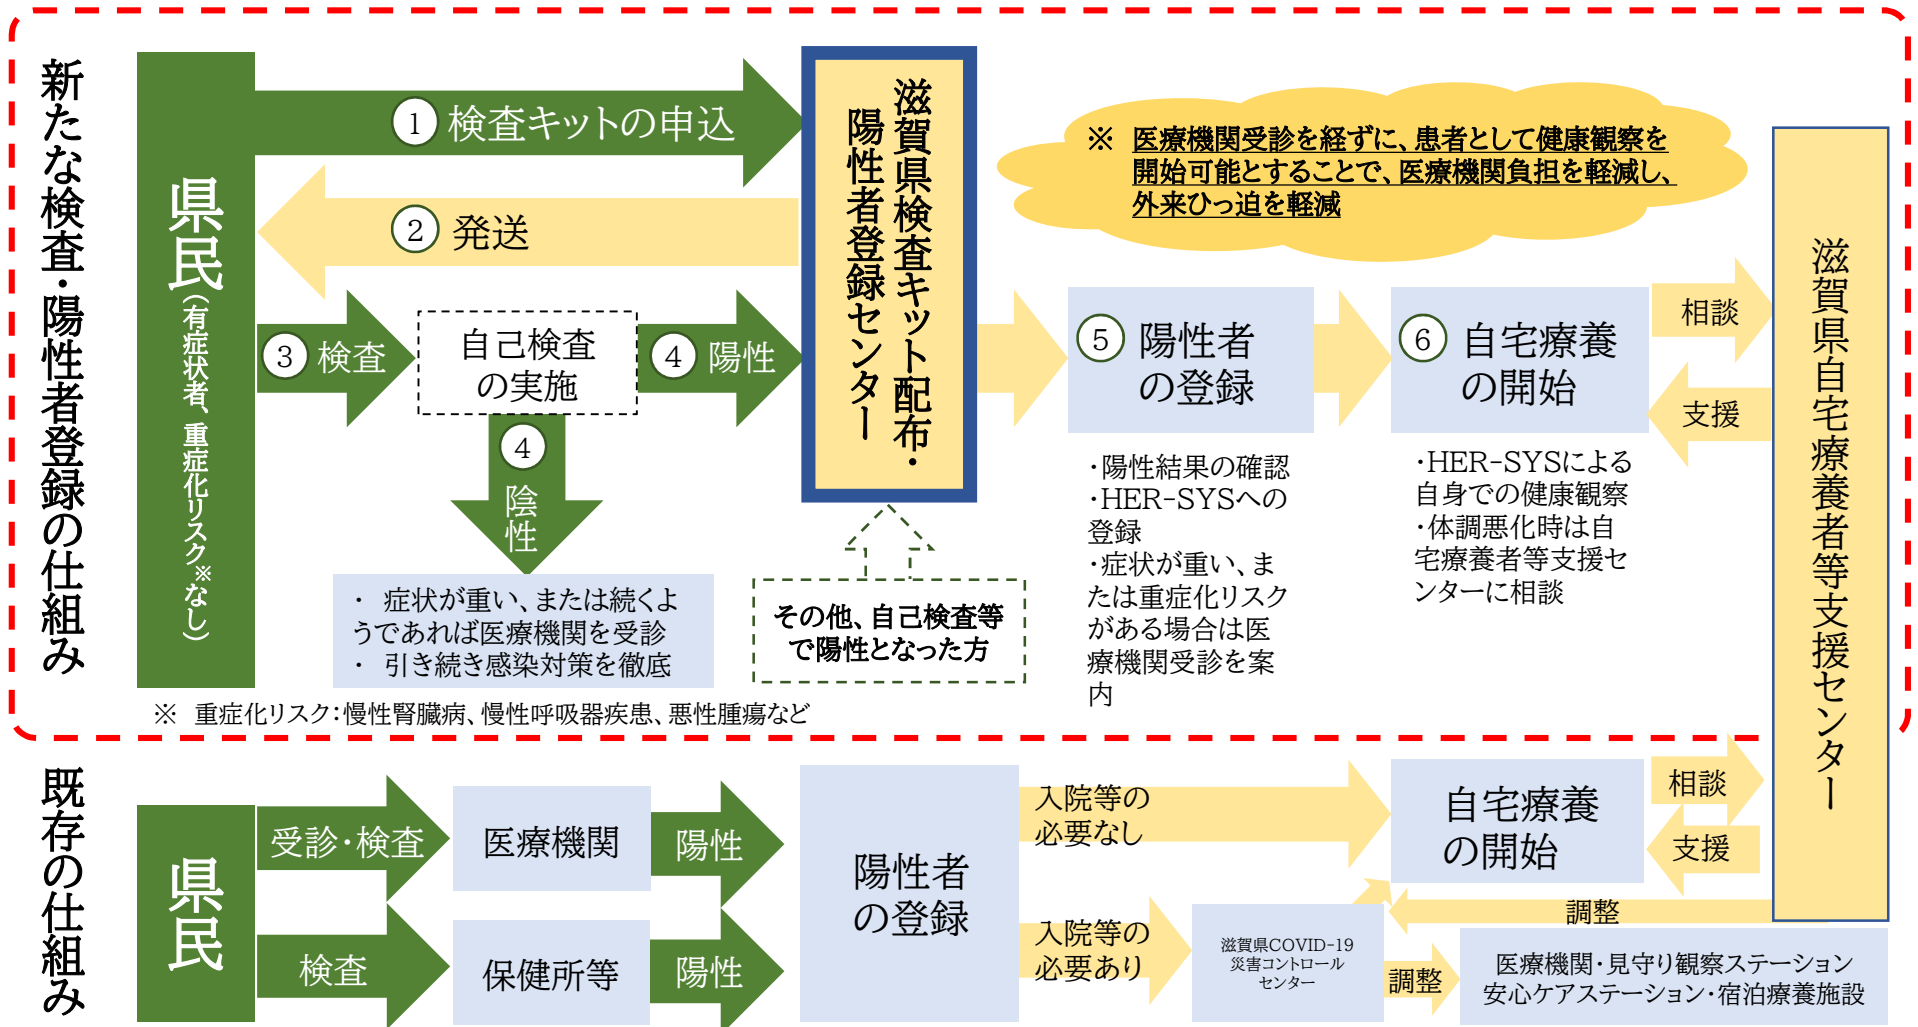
新たな検査・陽性者登録の仕組み

県民（有症状者、重症化リスク※なし）

① 検査キットの申込

② 発送

③ 検査

自己検査の実施

④ 陽性

④ 陰性

・ 症状が重い、または続くようであれば医療機関を受診
・ 引き続き感染対策を徹底

滋賀県検査キット配布・陽性者登録センター

その他、自己検査等で陽性となった方

※ 医療機関受診を経ずに、患者として健康観察を開始可能とすることで、医療機関負担を軽減し、外来ひっ迫を軽減

⑤ 陽性者の登録

・陽性結果の確認
・HER-SYSへの登録
・症状が重い、または重症化リスクがある場合は医療機関受診を案内

⑥ 自宅療養の開始

・HER-SYSによる自身での健康観察
・体調悪化時は自宅療養者等支援センターに相談

相談

支援

滋賀県自宅療養者等支援センター

※ 重症化リスク：慢性腎臓病、慢性呼吸器疾患、悪性腫瘍など

既存の仕組み

県民

受診・検査

医療機関

陽性

検査

保健所等

陽性

陽性者の登録

入院等の必要なし

入院等の必要あり

自宅療養の開始

相談

支援

調整

滋賀県COVID-19災害コントロールセンター

調整

医療機関・見守り観察ステーション
安心ケアステーション・宿泊療養施設